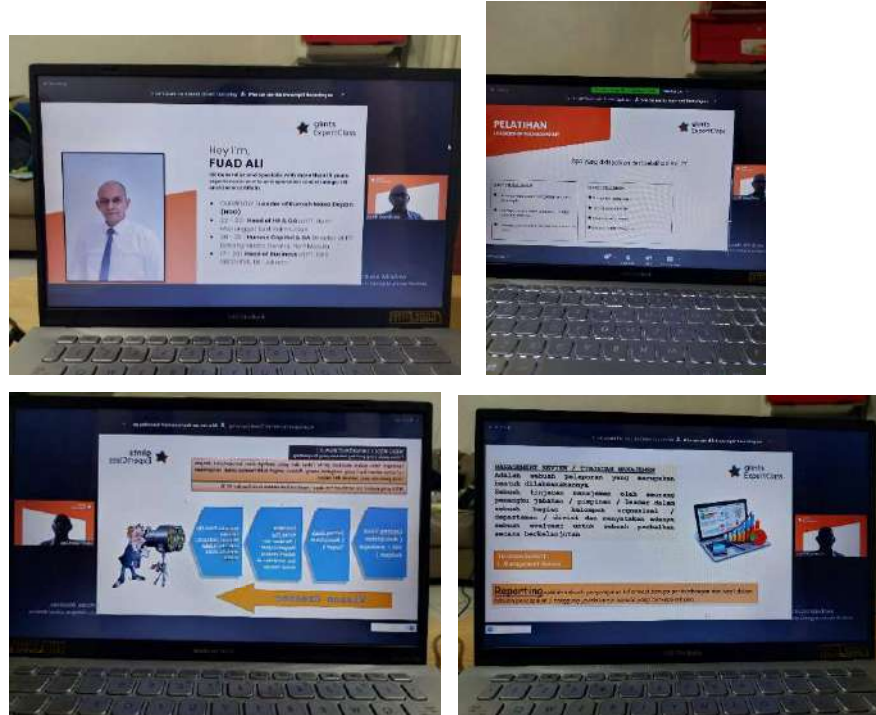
Hey I'm,
FUAD ALI

giants ExpertClass

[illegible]
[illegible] Head of HR & GA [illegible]
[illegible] Human Capital & GA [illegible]
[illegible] Head of Business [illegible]

PELATIHAN
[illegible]

giants ExpertClass

giants ExpertClass

MANAGEMENT REVIEW / TINJAUAN MANAJEMEN
Adalah sebuah pelaporan yang merupakan bentuk dilaksanakannya
Sebuah tinjauan manajemen oleh seorang pemangku jabatan / pimpinan / leader dalam sebuah bagian kelompok organisasi / departemen / divisi dan menyatakan adanya sebuah evaluasi untuk sebuah perbaikan secara berkelanjutan

Reporting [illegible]

giants ExpertClass